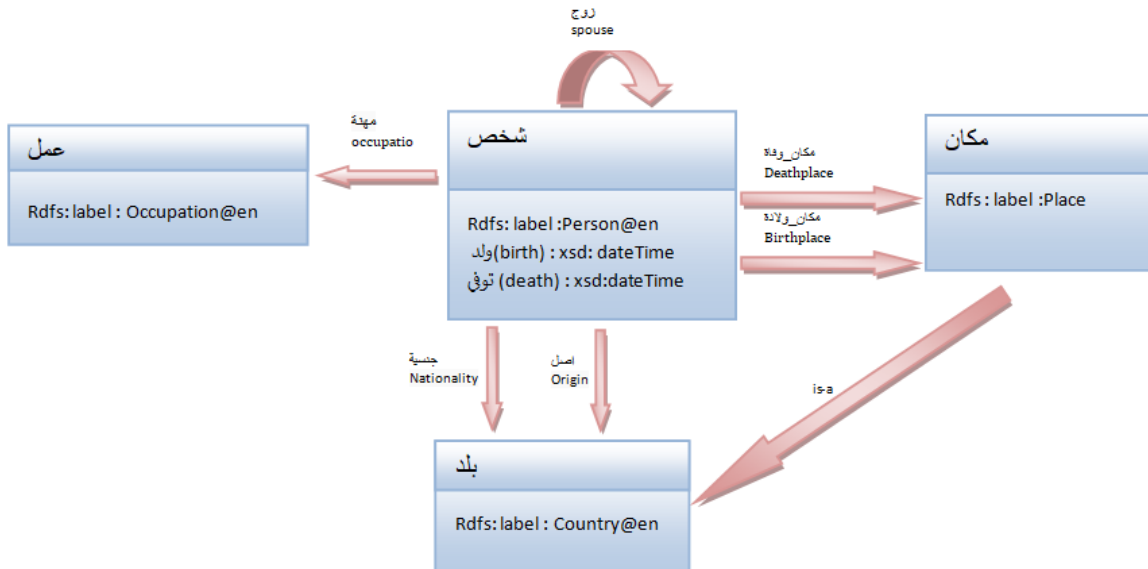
زوج
spouse

مهنة
occupatio

عمل

Rdfs: label : Occupation@en

شخص

Rdfs: label :Person@en
ولد(birth) : xsd: dateTime
توفى (death) : xsd:dateTime

مكان_وفاة
Deathplace

مكان_ولادة
Birthplace

مكان

Rdfs : label :Place

جنسية
Nationality

اصل
Origin

is-a

بلد

Rdfs: label : Country@en